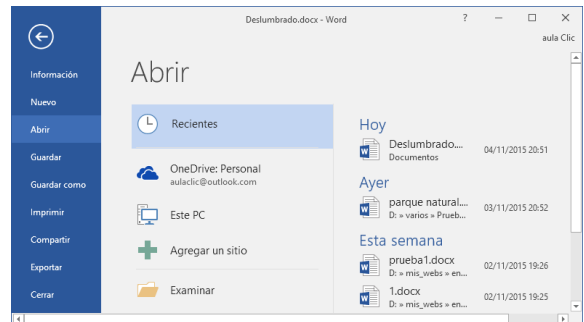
Deslumbrado.docx - Word

?

aula Clic

Información

Nuevo

Abrir

Guardar

Guardar como

Imprimir

Compartir

Exportar

Cerrar

Abrir

Recientes

OneDrive: Personal
aulaclic@outlook.com

Este PC

Agregar un sitio

Examinar

Hoy

Deslumbrado...
Documentos
04/11/2015 20:51

Ayer

parque natural...
D: » varios » Prueb...
03/11/2015 20:52

Esta semana

prueba1.docx
D: » mis_webs » en...
02/11/2015 19:26

1.docx
D: » mis_webs » en...
02/11/2015 19:25